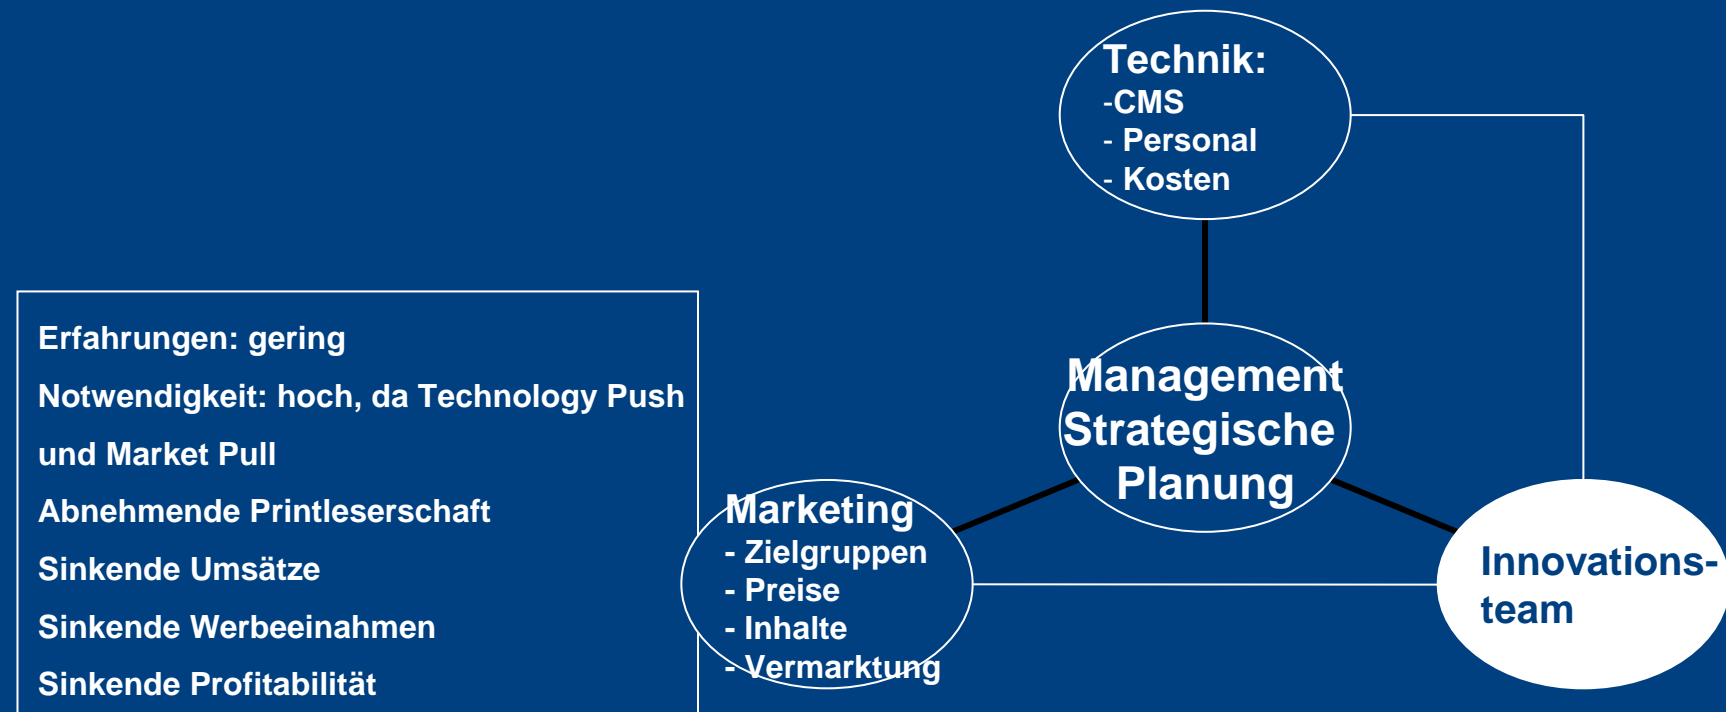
Technik:
-CMS
- Personal
- Kosten

Erfahrungen: gering

Notwendigkeit: hoch, da Technology Push und Market Pull

Abnehmende Printleserschaft

Sinkende Umsätze

Sinkende Werbeeinahmen

Sinkende Profitabilität

Management
Strategische
Planung

Marketing
- Zielgruppen
- Preise
- Inhalte
- Vermarktung

Innovationsteam